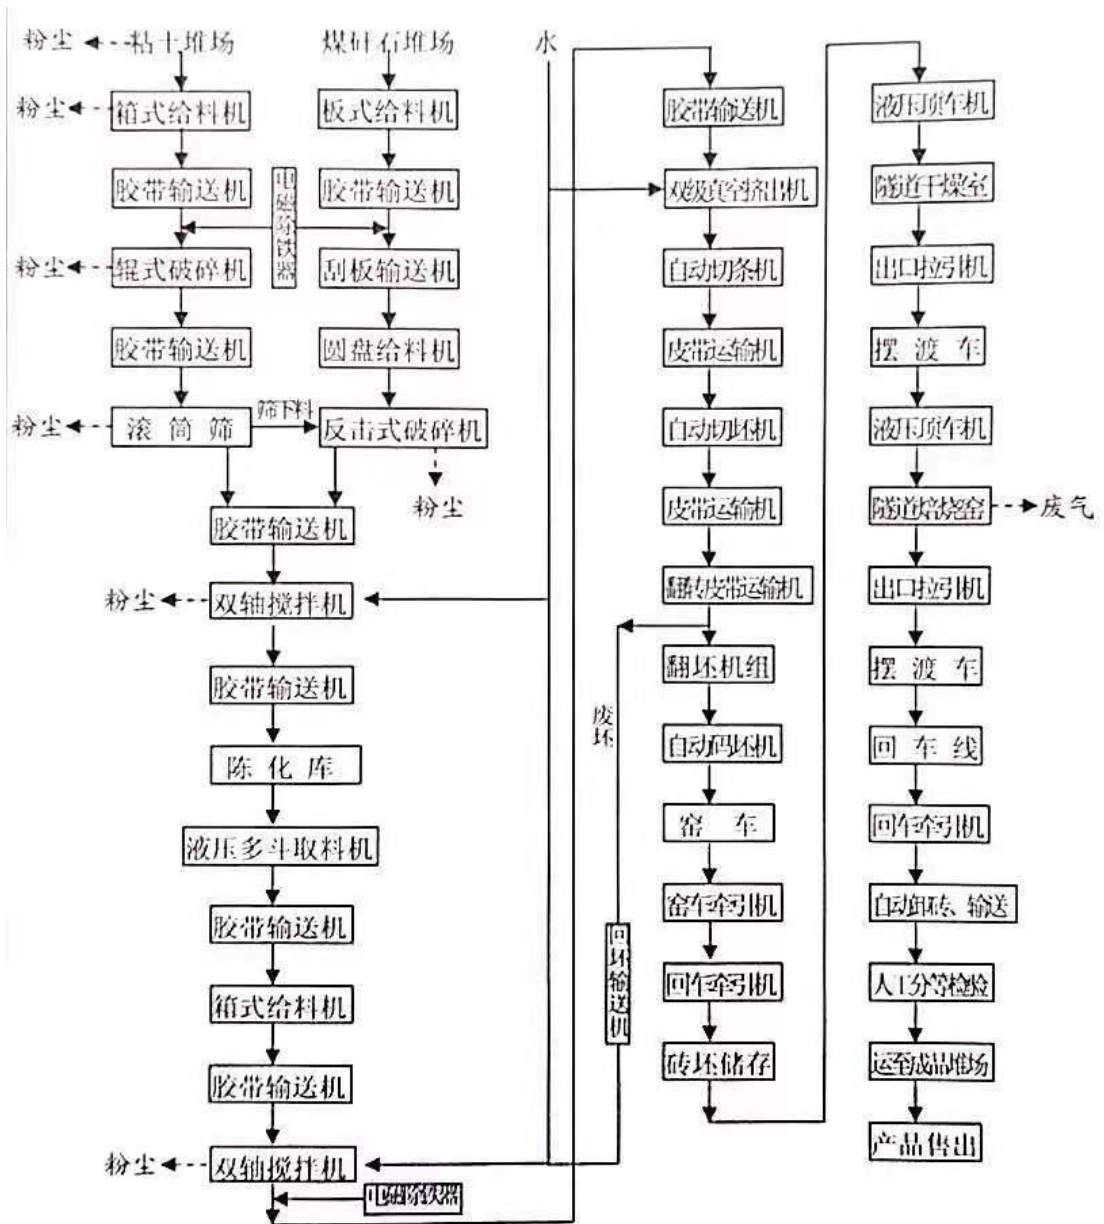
粉尘 粘土堆场

煤矸石堆场

水

粉尘 箱式给料机

板式给料机

胶带输送机

胶带输送机

电磁除铁器

胶带输送机

粉尘 辊式破碎机

刮板输送机

胶带输送机

圆盘给料机

粉尘 滚筒筛

筛下料

反击式破碎机

粉尘

胶带输送机

粉尘 双轴搅拌机

胶带输送机

陈化库

液压多斗取料机

胶带输送机

箱式给料机

胶带输送机

粉尘 双轴搅拌机

电磁除铁器

胶带输送机

双级真空挤出机

自动切条机

皮带运输机

自动切坯机

皮带运输机

翻转皮带运输机

废坯

翻坯机组

自动码坯机

窑车

窑车牵引机

回车牵引机

砖坯储存

回坯输送机

液压顶车机

隧道干燥室

出口拉引机

摆渡车

液压顶车机

隧道焙烧窑 废气

出口拉引机

摆渡车

回车线

回车牵引机

自动卸砖、输送

人工分等检验

运至成品堆场

产品售出